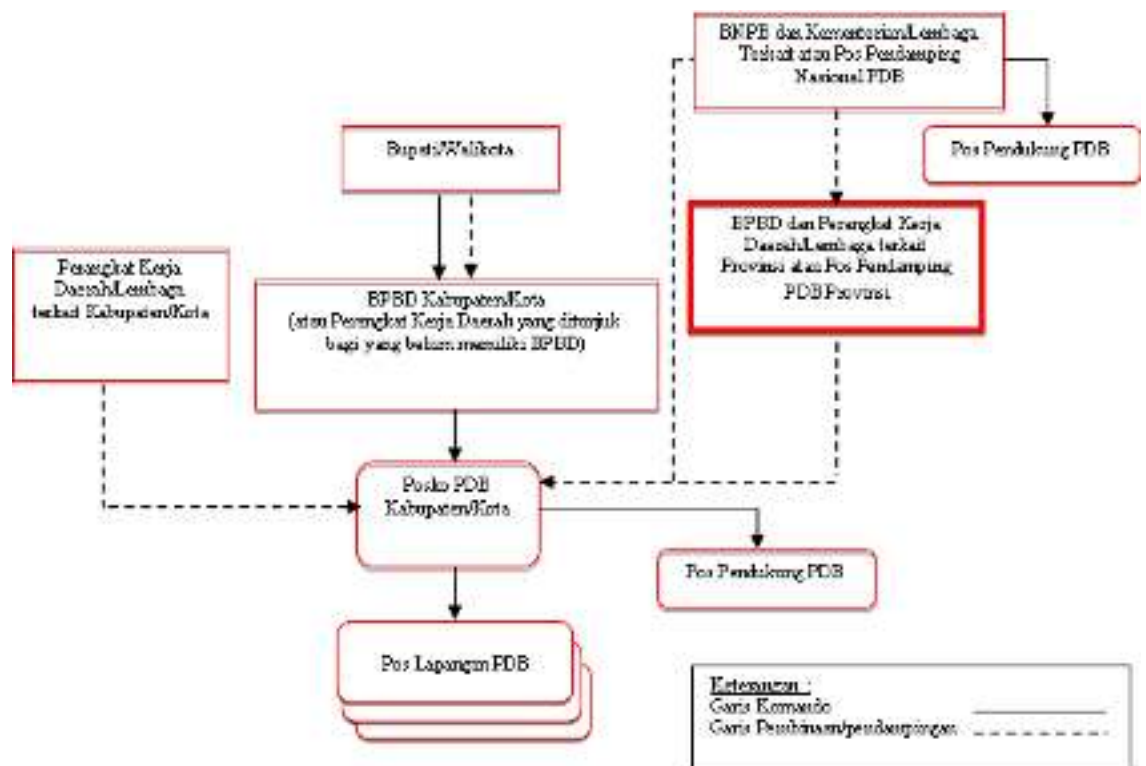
BNPB dan Kementerian/Lembaga Terkait atau Pos Pendamping Nasional PDB

Pos Pendukung PDB

Bupati/Walikota

BPBD dan Perangkat Kerja Daerah/Lembaga terkait Provinsi atau Pos Pendamping PDB Provinsi

Perangkat Kerja Daerah/Lembaga terkait Kabupaten/Kota

BPBD Kabupaten/Kota (atau Perangkat Kerja Daerah yang ditunjuk bagi yang belum memiliki BPBD)

Posko PDB Kabupaten/Kota

Pos Pendukung PDB

Pos Lapangan PDB

Keterangan :
Garis Komando
Garis Pembinaan/pendampingan